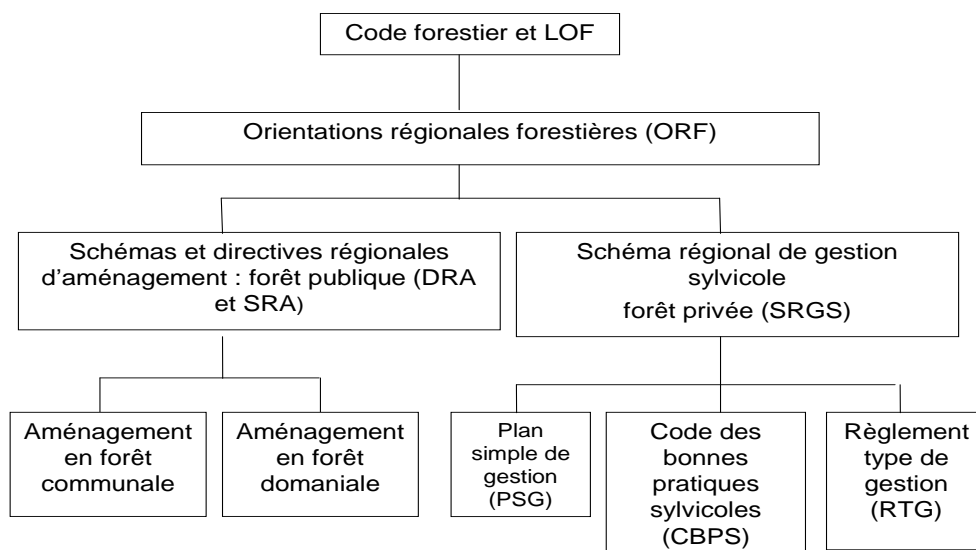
Code forestier et LOF

Orientations régionales forestières (ORF)

Schémas et directives régionales d’aménagement : forêt publique (DRA et SRA)

Schéma régional de gestion sylvicole
forêt privée (SRGS)

Aménagement en forêt communale

Aménagement en forêt domaniale

Plan simple de gestion (PSG)

Code des bonnes pratiques sylvicoles (CBPS)

Règlement type de gestion (RTG)